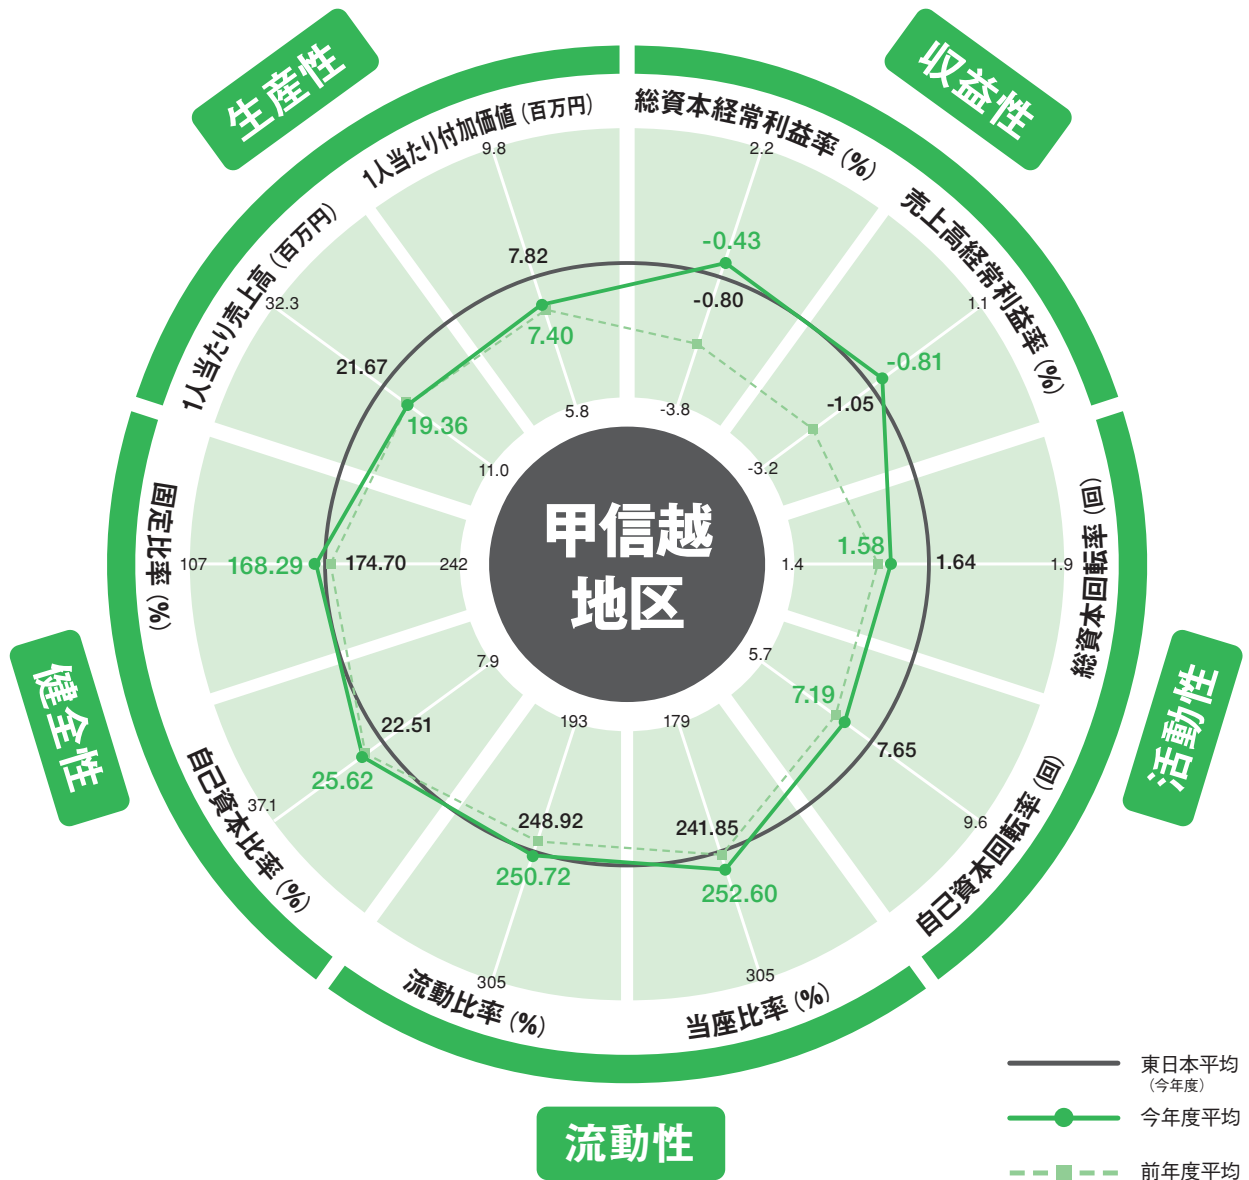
生産性

収益性

1人当たり付加価値(百万円)
9.8
7.82
7.40
5.8

総資本経常利益率(%)
2.2
-0.43
-0.80
-3.8

売上高経常利益率(%)
1.1
-0.81
-1.05
-3.2

総資本回転率(回)
1.9
1.64
1.58
1.4

活動性

自己資本回転率(回)
9.6
7.65
7.19
5.7

当座比率(%)
305
252.60
241.85
179

流動比率(%)
305
250.72
248.92
193

流動性

自己資本比率(%)
37.1
25.62
22.51
7.9

健全性

固定比率(%)
107
168.29
174.70
242

1人当たり売上高(百万円)
32.3
21.67
19.36
11.0

甲信越
地区

東日本平均
(今年度)
今年度平均
前年度平均